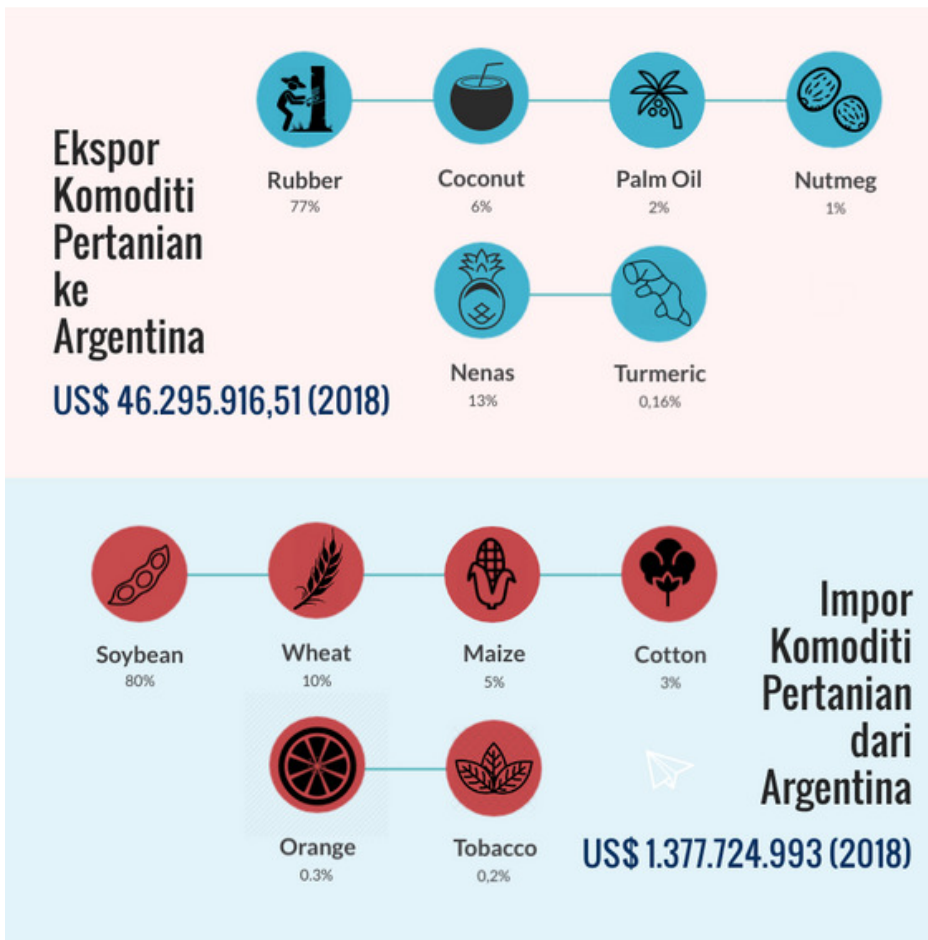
Ekspor Komoditi Pertanian ke Argentina

US$ 46.295.916,51 (2018)

Rubber
77%

Coconut
6%

Palm Oil
2%

Nutmeg
1%

Nenas
13%

Turmeric
0,16%

Soybean
80%

Wheat
10%

Maize
5%

Cotton
3%

Impor Komoditi Pertanian dari Argentina

Orange
0.3%

Tobacco
0,2%

US$ 1.377.724.993 (2018)